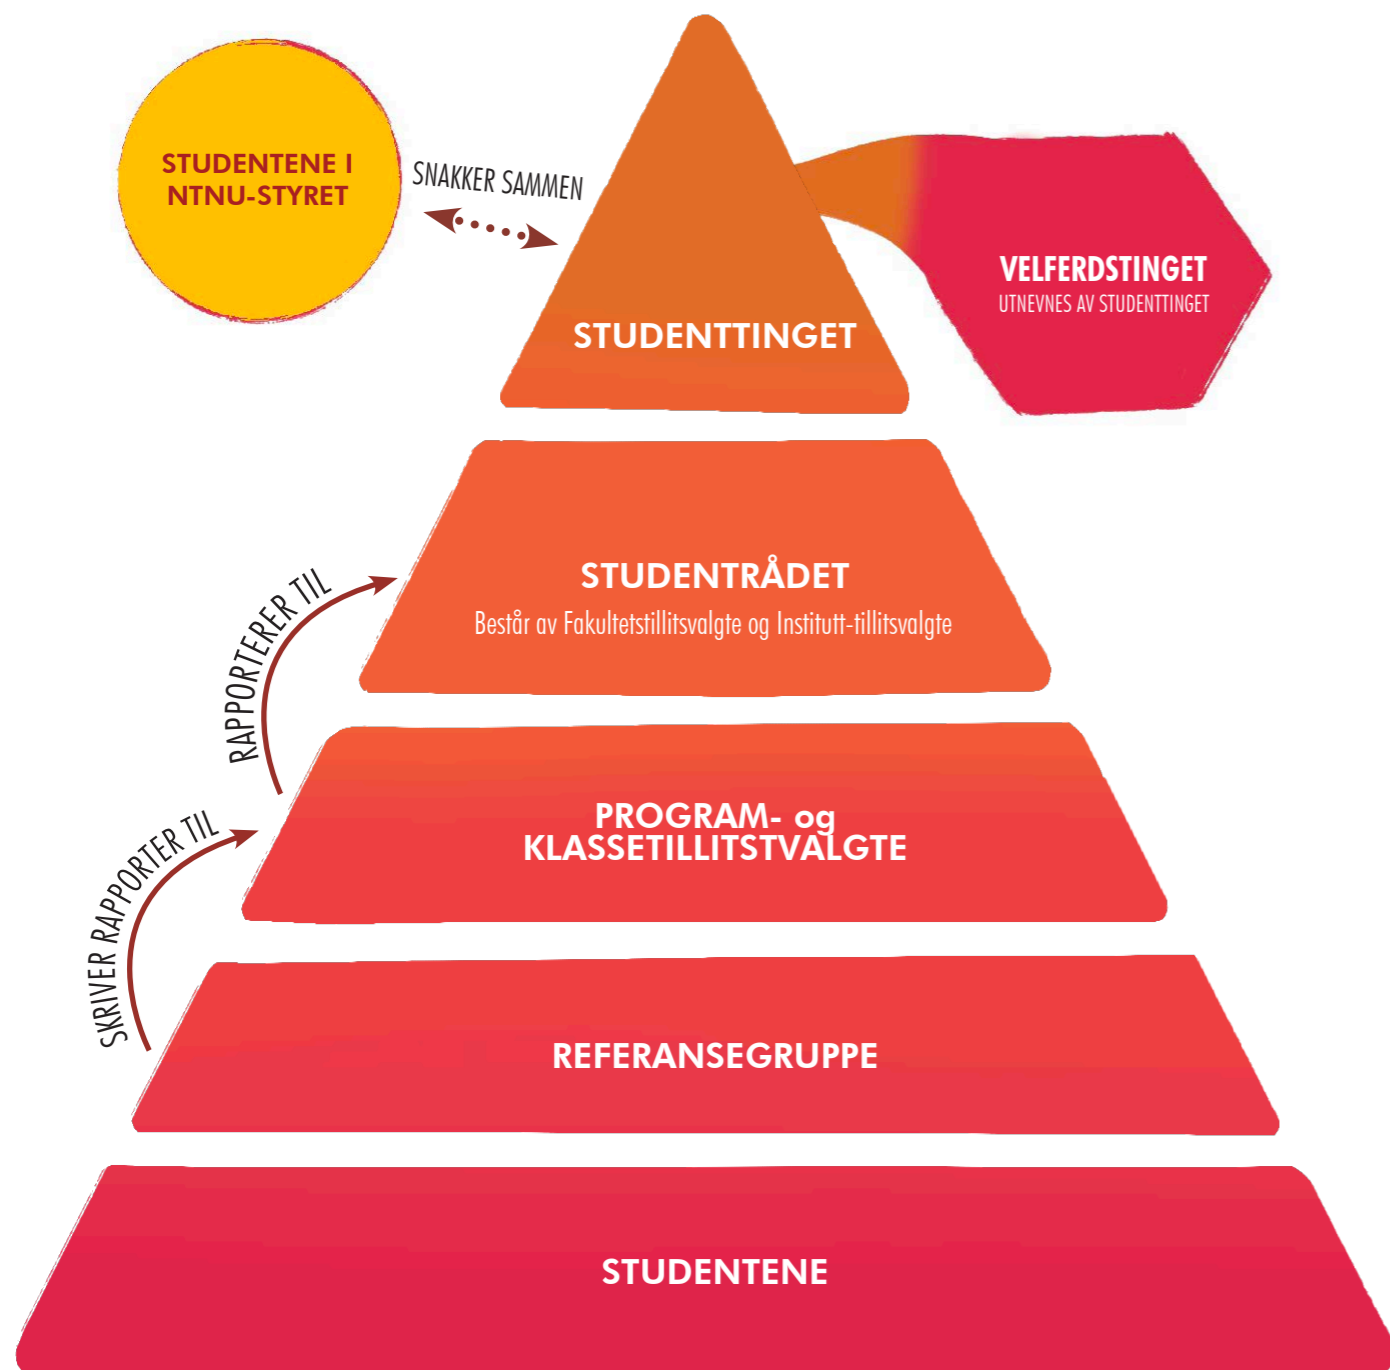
STUDENTENE I NTNU-STYRET

SNAKKER SAMMEN

STUDENTTINGET

VELFERDSTINGET
UTNEVNES AV STUDENTTINGET

RAPPORTERER TIL

STUDENTRÅDET
Består av Fakultetstillitsvalgte og Institutt-tillitsvalgte

SKRIVER RAPPORTER TIL

PROGRAM- og KLASSETILLITSTVALGTE

REFERANSEGRUPPE

STUDENTENE